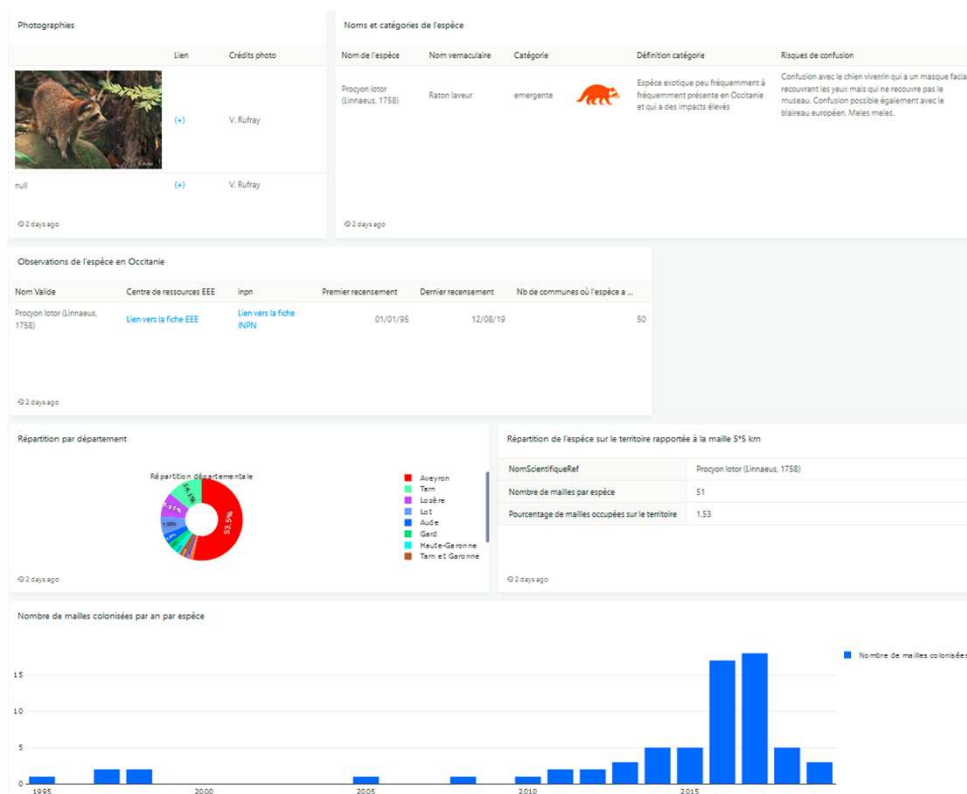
Photographies

| | Lien | Crédits photo |
|---|---|---|
| | (+) | V. Rufray |
| null | (+) | V. Rufray |

2 days ago

Noms et catégories de l'espèce

| Nom de l'espèce | Nom vernaculaire | Catégorie | Définition catégorie | Risques de confusion |
|---|---|---|---|---|
| Procyon lotor (Linnaeus, 1758) | Raton laveur | emergente | Espèce exotique peu fréquemment à fréquemment présente en Occitanie et qui a des impacts élevés | Confusion avec le chien viverrin qui a un masque facial recouvrant les yeux mais qui ne recouvre pas le museau. Confusion possible également avec le blaireau européen, Meles meles. |

2 days ago

Observations de l'espèce en Occitanie

| Nom Valide | Centre de ressources EEE | inpn | Premier recensement | Dernier recensement | Nb de communes où l'espèce a ... |
|---|---|---|---|---|---|
| Procyon lotor (Linnaeus, 1758) | Lien vers la fiche EEE | Lien vers la fiche INPN | 01/01/95 | 12/08/19 | 50 |

2 days ago

Répartition par département

Répartition départementale

53.5%

Aveyron
Tarn
Lozère
Lot
Aude
Gard
Haute-Garonne
Tarn et Garonne

2 days ago

Répartition de l'espèce sur le territoire rapportée à la maille 5*5 km

| NomScientifiqueRef | Procyon lotor (Linnaeus, 1758) |
|---|---|
| Nombre de mailles par espèce | 51 |
| Pourcentage de mailles occupées sur le territoire | 1.53 |

2 days ago

Nombre de mailles colonisées par an par espèce

Nombre de mailles colonisées

15
10
5
0
1995
2000
2005
2010
2015